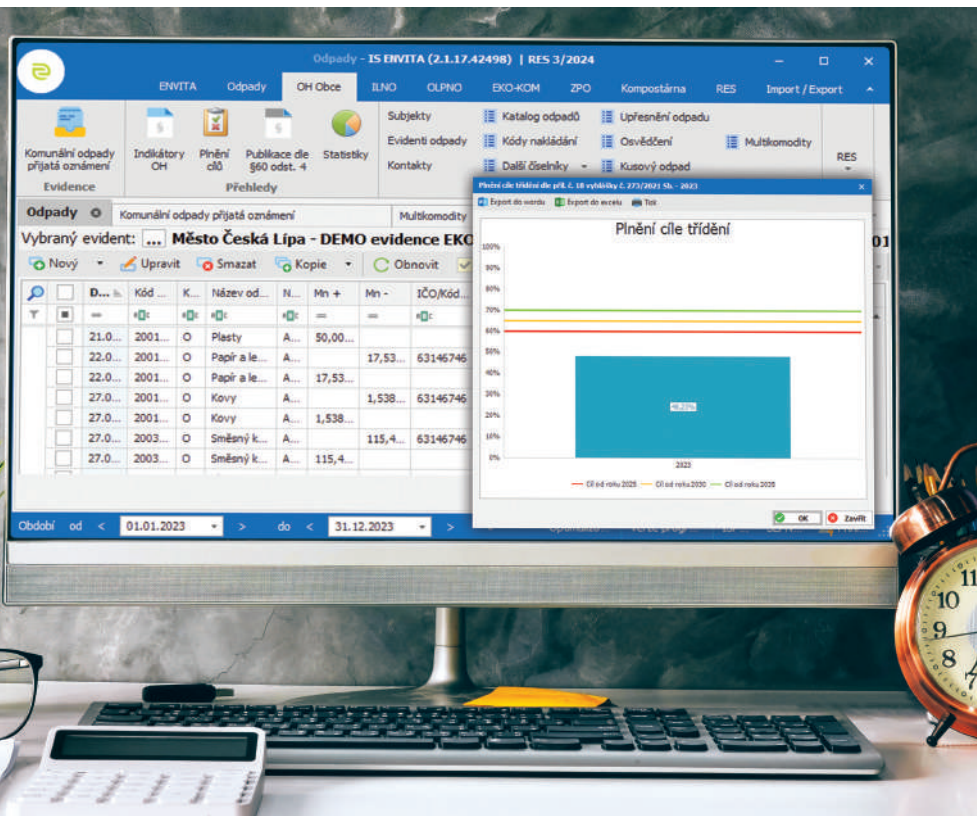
Odpady - IS ENVITA (2.1.17.42498) | RES 3/2024

ENVITA Odpady OH Obce ILNO OLPNO EKO-KOM ZPO Kompostárna RES Import / Export

Komunální odpady přijatá oznámení
Evidence

Indikátory OH Plnění cílů Publikace dle §60 odst. 4 Statistiky
Přehledy

Subjekty
Evidenti odpady
Kontakty

Katalog odpadů
Kódy nakládání
Další číselníky

Upřesnění odpadu
Osvědčení
Kusový odpad

Multikomodity

RES

Odpady Komunální odpady přijatá oznámení Multikomodity

Vybraný evident: ... Město Česká Lípa - DEMO evidence EKO

Nový Upravit Smazat Kopie Obnovit

| D... | Kód ... | K... | Název od... | N... | Mn + | Mn - | IČO/Kód... |
|---|---|---|---|---|---|---|---|
| 21.0... | 2001... | O | Plasty | A... | 50,00... | | |
| 22.0... | 2001... | O | Papír a le... | A... | | 17,53... | 63146746 |
| 22.0... | 2001... | O | Papír a le... | A... | 17,53... | | |
| 27.0... | 2001... | O | Kovy | A... | | 1,538... | 63146746 |
| 27.0... | 2001... | O | Kovy | A... | 1,538... | | |
| 27.0... | 2003... | O | Směsný k... | A... | | 115,4... | 63146746 |
| 27.0... | 2003... | O | Směsný k... | A... | 115,4... | | |

Období od < 01.01.2023 > do < 31.12.2023 >

Plnění cíle třídění dle příl. č. 18 vyhlášky č. 273/2021 Sb. - 2023

Export do wordu Export do excelu Tisk

Plnění cíle třídění

100% 90% 80% 70% 60% 50% 40% 30% 20% 10% 0%

46,22%

2023

Cíl od roku 2025 Cíl od roku 2030 Cíl od roku 2035

OK Zavřít